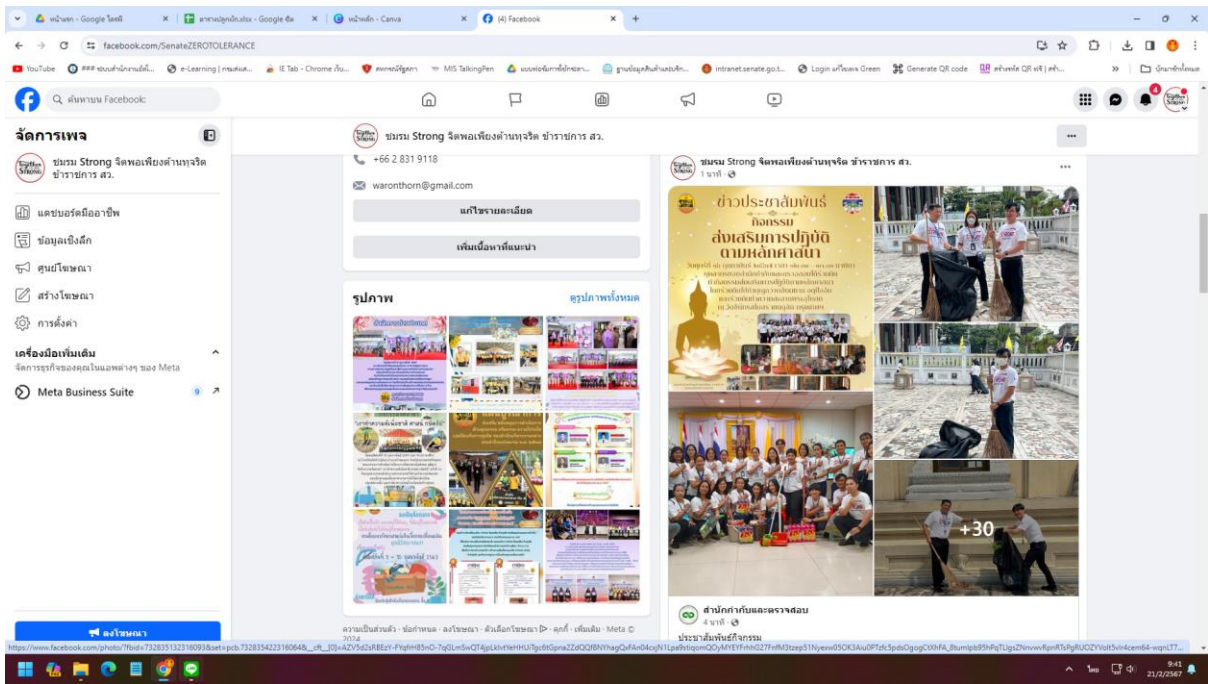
หน้าหลัก - Google ไดรฟ์ | ตารางปลูกผัก.xlsx - Google ชีต | หน้าหลัก - Canva | (4) Facebook

facebook.com/SenateZEROTOLERANCE

YouTube | ### ระบบสำนักงานอัตโนมั... | e-Learning | กรมส่งเส... | IE Tab - Chrome เว็บ... | สหกรณ์ผู้ถูกลา | MIS TalkingPen | แบบฟอร์มการใช้ห้องประ... | ฐานข้อมูลสินค้าและบริก... | intranet.senate.go.t... | Login แท็บเลต Green | Generate QR code | สร้างคิวอาร์ QR ฟรี | สร้... | บุ๊กมาร์กทั้งหมด

ค้นหาบน Facebook

จัดการเพจ

ชมรม Strong จิตพอเพียงต้านทุจริต ข้าราชการ สว.

แดชบอร์ดมืออาชีพ

ข้อมูลเชิงลึก

ศูนย์โฆษณา

สร้างโฆษณา

การตั้งค่า

เครื่องมือเพิ่มเติม

จัดการธุรกิจของคุณในแอพต่างๆ ของ Meta

Meta Business Suite 9

ลงโฆษณา

ชมรม Strong จิตพอเพียงต้านทุจริต ข้าราชการ สว.

+66 2 831 9118

waronthorn@gmail.com

แก้ไขรายละเอียด

เพิ่มเนื้อหาที่แนะนำ

รูปภาพ

ดูรูปภาพทั้งหมด

ความเป็นส่วนตัว · ข้อกำหนด · ลงโฆษณา · ตัวเลือกโฆษณา · คุกกี้ · เพิ่มเติม · Meta © 2024

ชมรม Strong จิตพอเพียงต้านทุจริต ข้าราชการ สว.

1 นาที

ข่าวประชาสัมพันธ์

กิจกรรม

ส่งเสริมการปฏิบัติตามหลักศาสนา

+30

สำนักกำกับและตรวจสอบ

4 นาที

ประชาสัมพันธ์กิจกรรม

https://www.facebook.com/photo/?fbid=732835132316093&set=pcb.732835422316064

9:41
21/2/2567